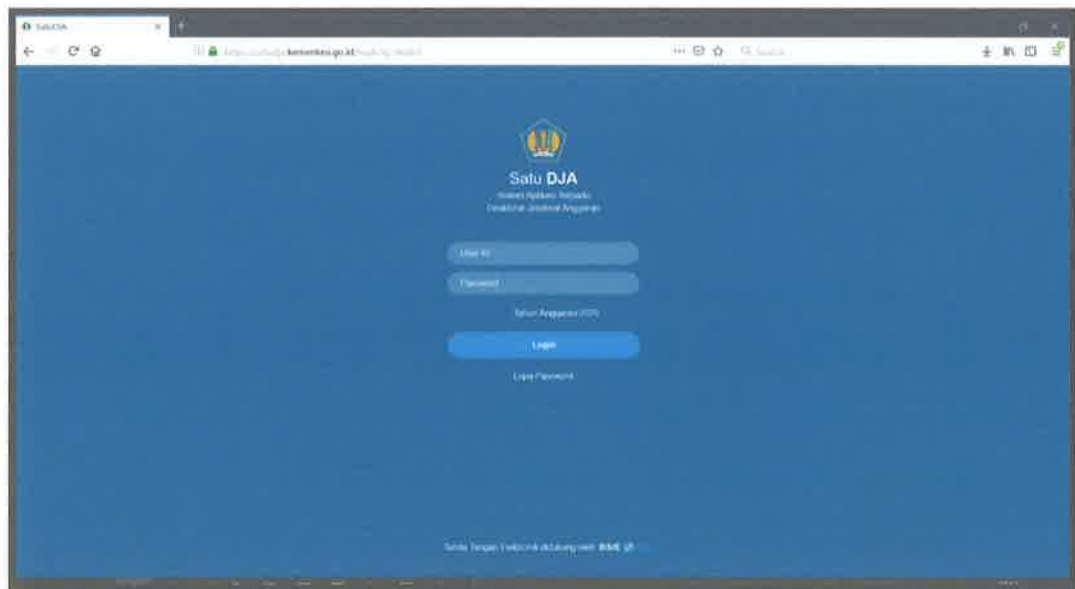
SatuDJA

https://satudja.kemenkeu.go.id/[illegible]

Satu DJA
Sistem Aplikasi Terpadu
Direktorat Jenderal Anggaran

User ID
Password
Tahun Anggaran 2020
Login
Lupa Password

Tanda Tangan Elektronik didukung oleh BSrE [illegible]